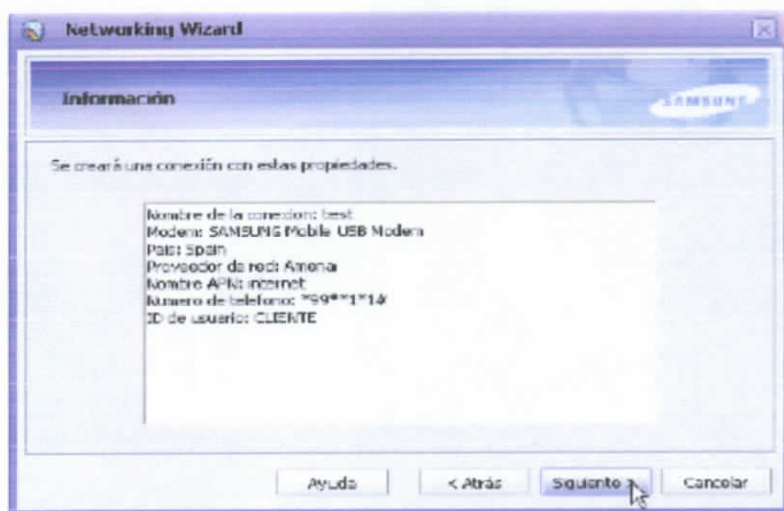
Networking Wizard

Información

SAMSUNG

Se creará una conexión con estas propiedades.

Nombre de la conexion: test
Modem: SAMSUNG Mobile USB Modem
País: Spain
Proveedor de red: Amena
Nombre APN: internet
Numero de telefono: *99**1*1#
ID de usuario: CLIENTE

Ayuda
< Atrás
Siguiente >
Cancelar